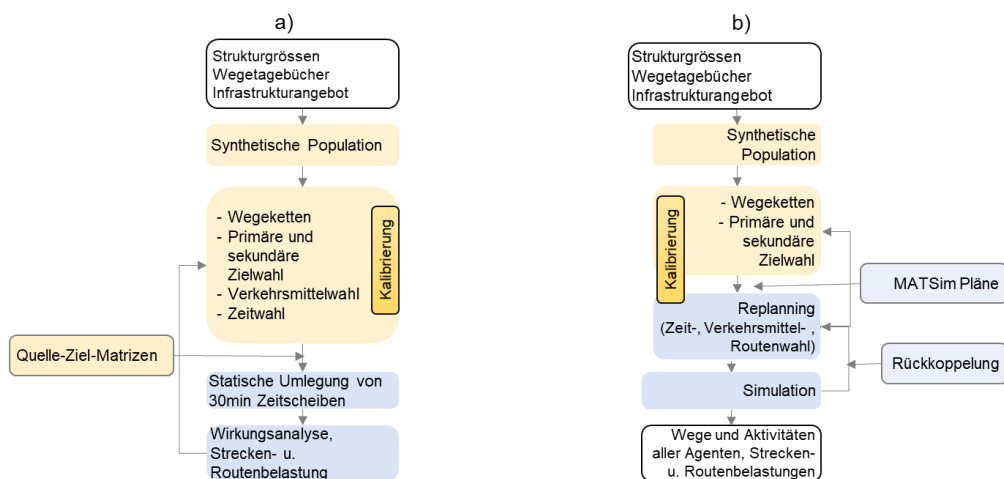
a)

Strukturgrössen
Wegetagebücher
Infrastrukturangebot

Synthetische Population

- Wegeketten
- Primäre und sekundäre Zielwahl
- Verkehrsmittelwahl
- Zeitwahl

Kalibrierung

Quelle-Ziel-Matrizen

Statische Umlegung von 30min Zeitscheiben

Wirkungsanalyse, Strecken- u. Routenbelastung

b)

Strukturgrössen
Wegetagebücher
Infrastrukturangebot

Synthetische Population

Kalibrierung

- Wegeketten
- Primäre und sekundäre Zielwahl

MATSim Pläne

Replanning (Zeit-, Verkehrsmittel- , Routenwahl)

Rückkoppelung

Simulation

Wege und Aktivitäten aller Agenten, Strecken- u. Routenbelastungen